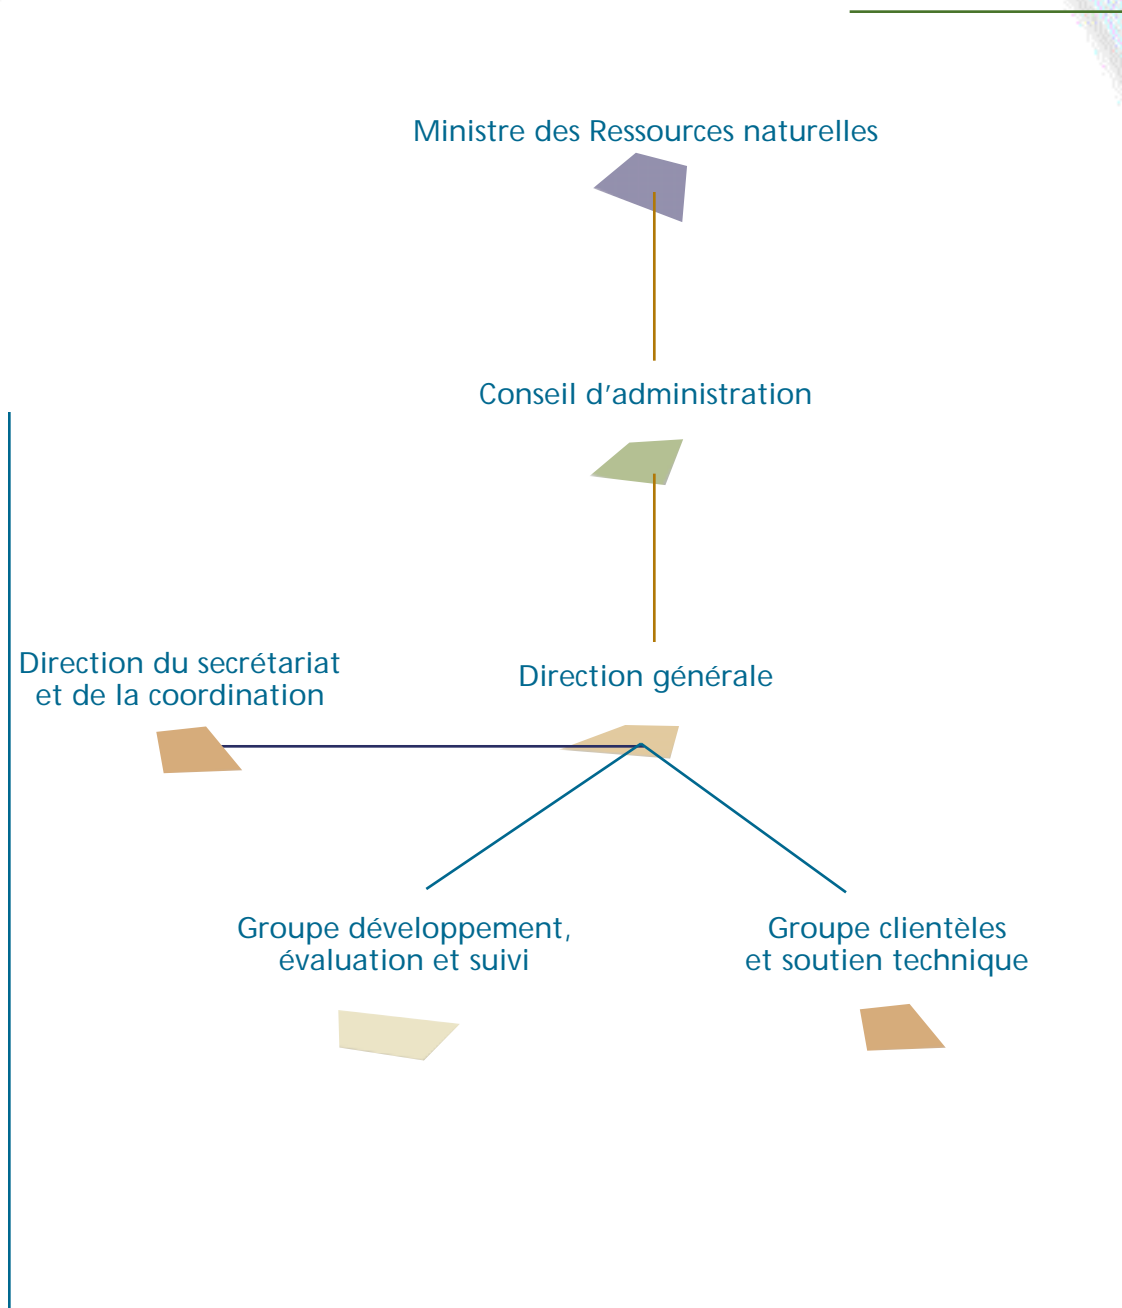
Ministre des Ressources naturelles

Conseil d’administration

Direction du secrétariat et de la coordination

Direction générale

Groupe développement, évaluation et suivi

Groupe clientèles et soutien technique